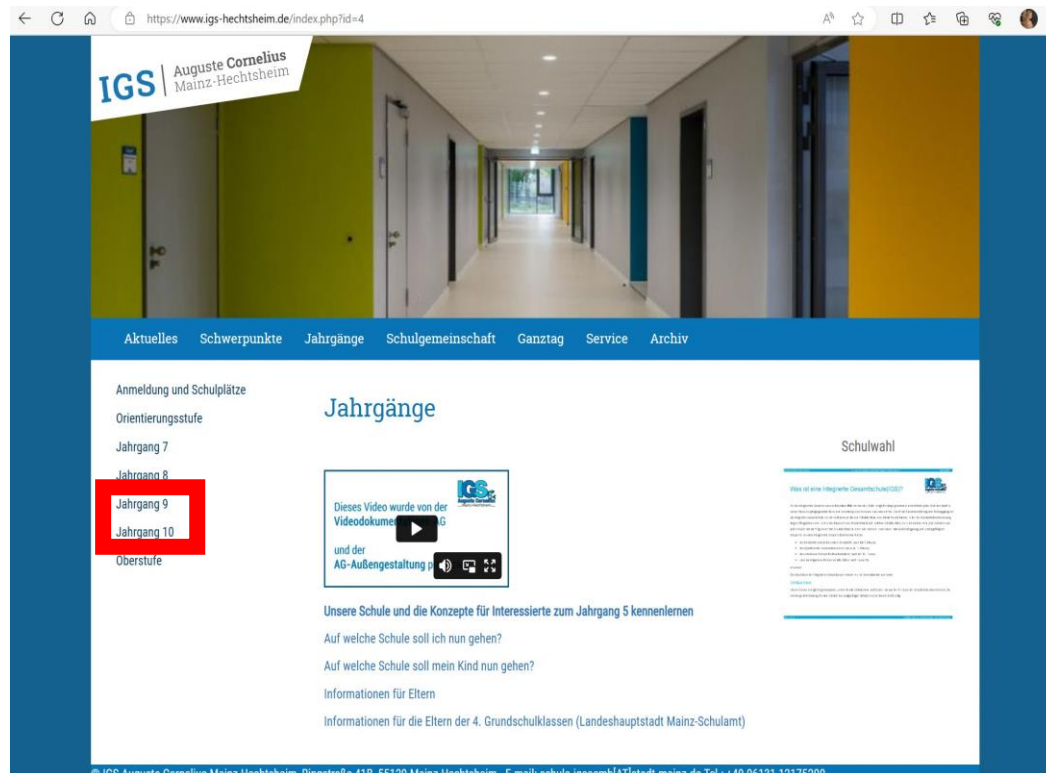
https://www.igs-hechtsheim.de/index.php?id=4

IGS | Auguste Cornelius Mainz-Hechtsheim

Aktuelles Schwerpunkte Jahrgänge Schulgemeinschaft Ganztag Service Archiv

Anmeldung und Schulplätze
Orientierungsstufe
Jahrgang 7
Jahrgang 8
Jahrgang 9
Jahrgang 10
Oberstufe

Jahrgänge

Dieses Video wurde von der Videodokumen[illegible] AG und der AG-Außengestaltung p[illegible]

Unsere Schule und die Konzepte für Interessierte zum Jahrgang 5 kennenlernen

Auf welche Schule soll ich nun gehen?

Auf welche Schule soll mein Kind nun gehen?

Informationen für Eltern

Informationen für die Eltern der 4. Grundschulklassen (Landeshauptstadt Mainz-Schulamt)

Schulwahl

Was ist eine Integrierte Gesamtschule (IGS)?

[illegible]

© IGS Auguste Cornelius Mainz-Hechtsheim, Ringstraße 41B, 55129 Mainz-Hechtsheim - E-mail: schule.igsaamh[AT]stadt.mainz.de Tel.: +49 06131 12175200